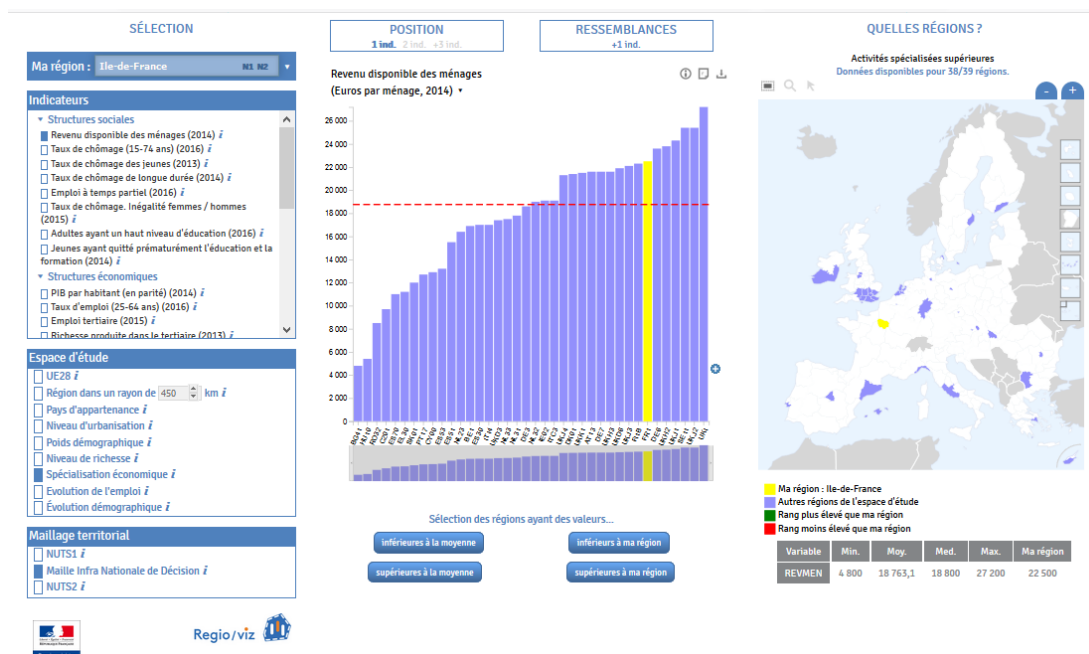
SÉLECTION

Ma région : Ile-de-France N1 N2

Indicateurs

Structures sociales
Revenu disponible des ménages (2014) i
Taux de chômage (15-74 ans) (2016) i
Taux de chômage des jeunes (2013) i
Taux de chômage de longue durée (2014) i
Emploi à temps partiel (2016) i
Taux de chômage. Inégalité femmes / hommes (2015) i
Adultes ayant un haut niveau d'éducation (2016) i
Jeunes ayant quitté prématurément l'éducation et la formation (2014) i
Structures économiques
PIB par habitant (en parité) (2014) i
Taux d'emploi (25-64 ans) (2016) i
Emploi tertiaire (2015) i
Richesse produite dans le tertiaire (2013) i

Espace d'étude
UE28 i
Région dans un rayon de 450 km i
Pays d'appartenance i
Niveau d'urbanisation i
Poids démographique i
Niveau de richesse i
Spécialisation économique i
Evolution de l'emploi i
Évolution démographique i

Maillage territorial
NUTS1 i
Maille Infra Nationale de Décision i
NUTS2 i

Regio/viz

POSITION
1 ind. 2 ind. +3 ind.

RESSEMBLANCES
+1 ind.

Revenu disponible des ménages
(Euros par ménage, 2014)

26 000
24 000
22 000
20 000
18 000
16 000
14 000
12 000
10 000
8 000
6 000
4 000
2 000
0

Sélection des régions ayant des valeurs...
inférieures à la moyenne
inférieurs à ma région
supérieures à la moyenne
supérieures à ma région

QUELLES RÉGIONS ?

Activités spécialisées supérieures
Données disponibles pour 38/39 régions.

Ma région : Ile-de-France
Autres régions de l'espace d'étude
Rang plus élevé que ma région
Rang moins élevé que ma région

| Variable | Min. | Moy. | Med. | Max. | Ma région |
|---|---|---|---|---|---|
| REVMEN | 4 800 | 18 763,1 | 18 800 | 27 200 | 22 500 |